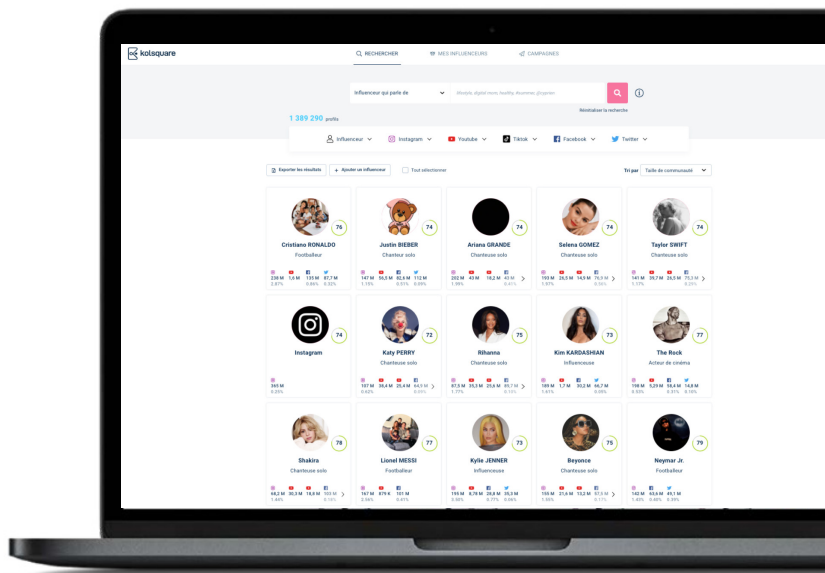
kolsquare

RECHERCHER MES INFLUENCEURS CAMPAGNES

Influenceur qui parle de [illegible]

Réinitialiser la recherche

1 389 290 profils

Influenceur Instagram Youtube Tiktok Facebook Twitter

Exporter les résultats + Ajouter un influenceur Tout sélectionner

Tri par Taille de communauté

Cristiano RONALDO 76
Footballeur
239 M 1,6 M 135 M 87,7 M
2.87% 0.86% 0.32%

Justin BIEBER 74
Chanteur solo
147 M 55,3 M 82,8 M 112 M
1.15% 0.51% 0.09%

Ariana GRANDE 74
Chanteuse solo
202 M 13,9 M 43 M
1.99% 0.41%

Selena GOMEZ 74
Chanteuse solo
193 M 26,5 M 14,9 M 76,9 M
2.97% 0.36%

Taylor SWIFT 74
Chanteuse solo
141 M 39,7 M 26,9 M 75,3 M
1.17% 0.25%

Instagram 74
369 M
0.25%

Katy PERRY 72
Chanteuse solo
107 M 38,4 M 25,4 M 94,9 M
0.42% 0.09%

Rihanna 75
Chanteuse solo
87,5 M 33 M 25,6 M 89,7 M
1.77% 0.10%

Kim KARDASHIAN 73
Influenceuse
189 M 1,7 M 30,2 M 66,7 M
1.61% 0.00%

The Rock 77
Acteur de cinéma
198 M 3,9 M 58,8 M 14,4 M
0.53% 0.31% 0.16%

Shakira 78
Chanteuse solo
68,2 M 30,3 M 18,6 M
1.46% 0.14%

Lionel MESSI 77
Footballeur
167 M 879 K 101 M
0.56% 0.41%

Kylie JENNER 73
Influenceuse
193 M 8,78 M 29,8 M 35,3 M
0.00% 0.77% 0.06%

Beyonce 75
Chanteuse solo
155 M 21,6 M 13,2 M 57,3 M
1.96% 0.17%

Neymar Jr. 79
Footballeur
142 M 63,6 M 49,1 M
1.45% 0.46% 0.39%